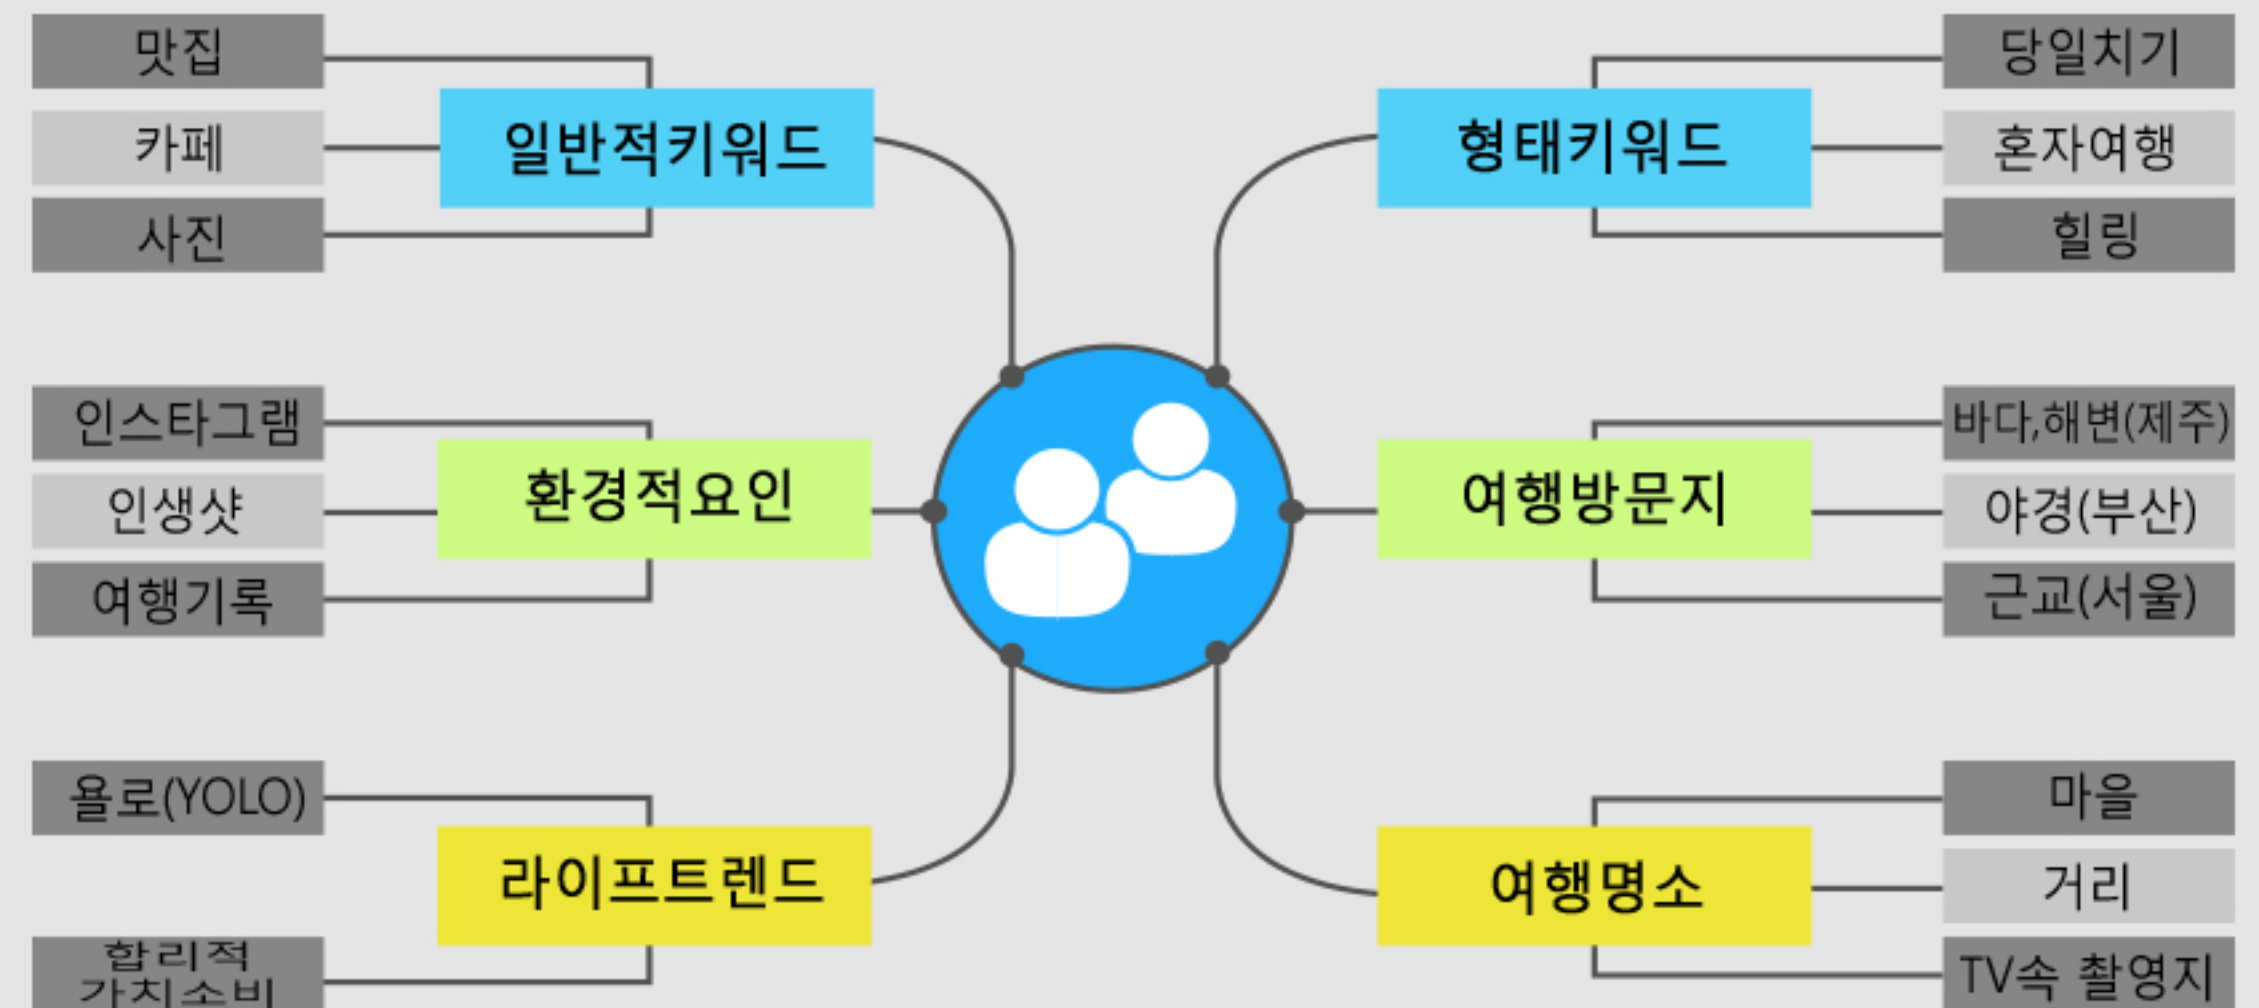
맛집

카페

사진

일반적키워드

형태키워드

당일치기

혼자여행

힐링

인스타그램

인생샷

여행기록

환경적요인

여행방문지

바다,해변(제주)

야경(부산)

근교(서울)

욜로(YOLO)

합리적 가치소비

라이프트렌드

여행명소

마을

거리

TV속 촬영지